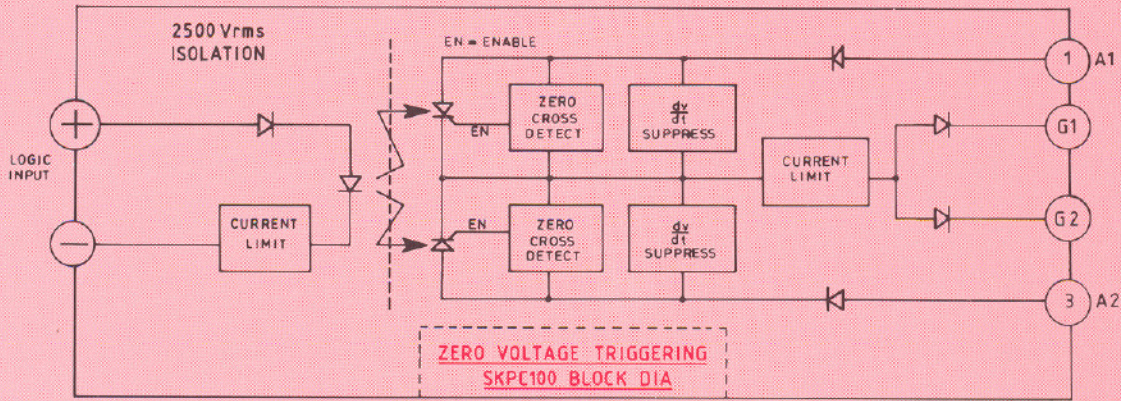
2500 Vrms
ISOLATION

EN = ENABLE

LOGIC INPUT

+

−

CURRENT LIMIT

EN

ZERO CROSS DETECT

$\frac{dv}{dt}$ SUPPRESS

EN

ZERO CROSS DETECT

$\frac{dv}{dt}$ SUPPRESS

CURRENT LIMIT

1 A1

G1

G2

3 A2

ZERO VOLTAGE TRIGGERING
SKPC100 BLOCK DIA